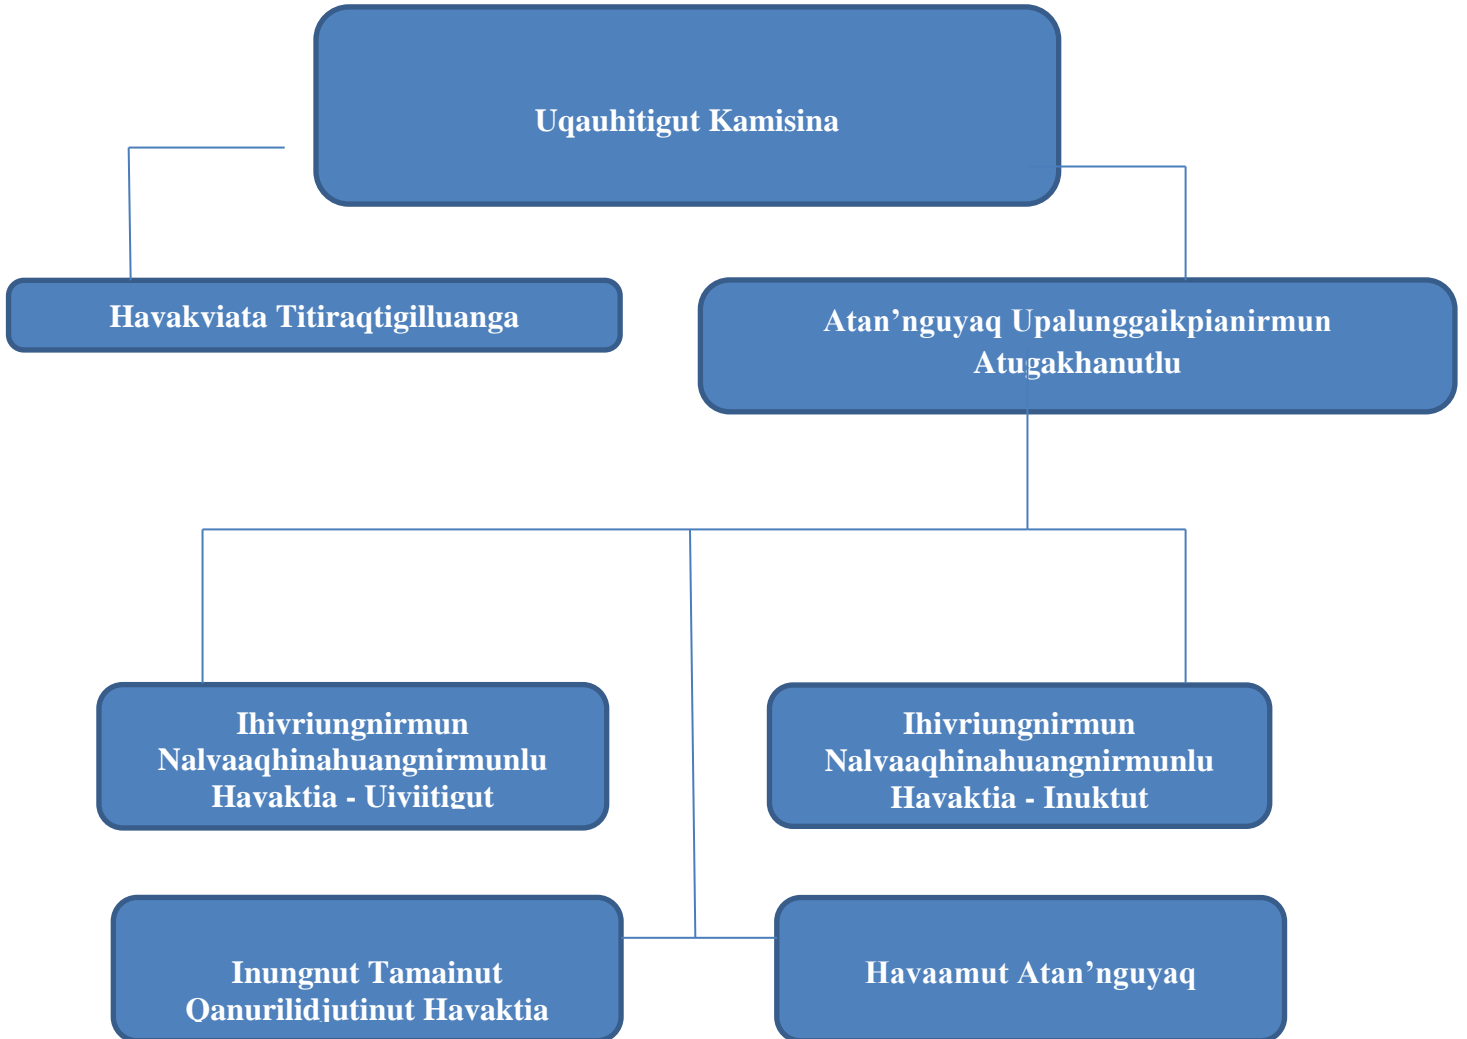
Uqauhitigut Kamisina

Havakviata Titiraqtigilluanga

Atan’nguyaq Upalunggaikpianirmun Atugakhanutlu

Ihivriungnirmun Nalvaaqhinahuangnirmunlu Havaktia - Uiviitigut

Ihivriungnirmun Nalvaaqhinahuangnirmunlu Havaktia - Inuktut

Inungnut Tamainut Qanurilidjutinut Havaktia

Havaamut Atan’nguyaq